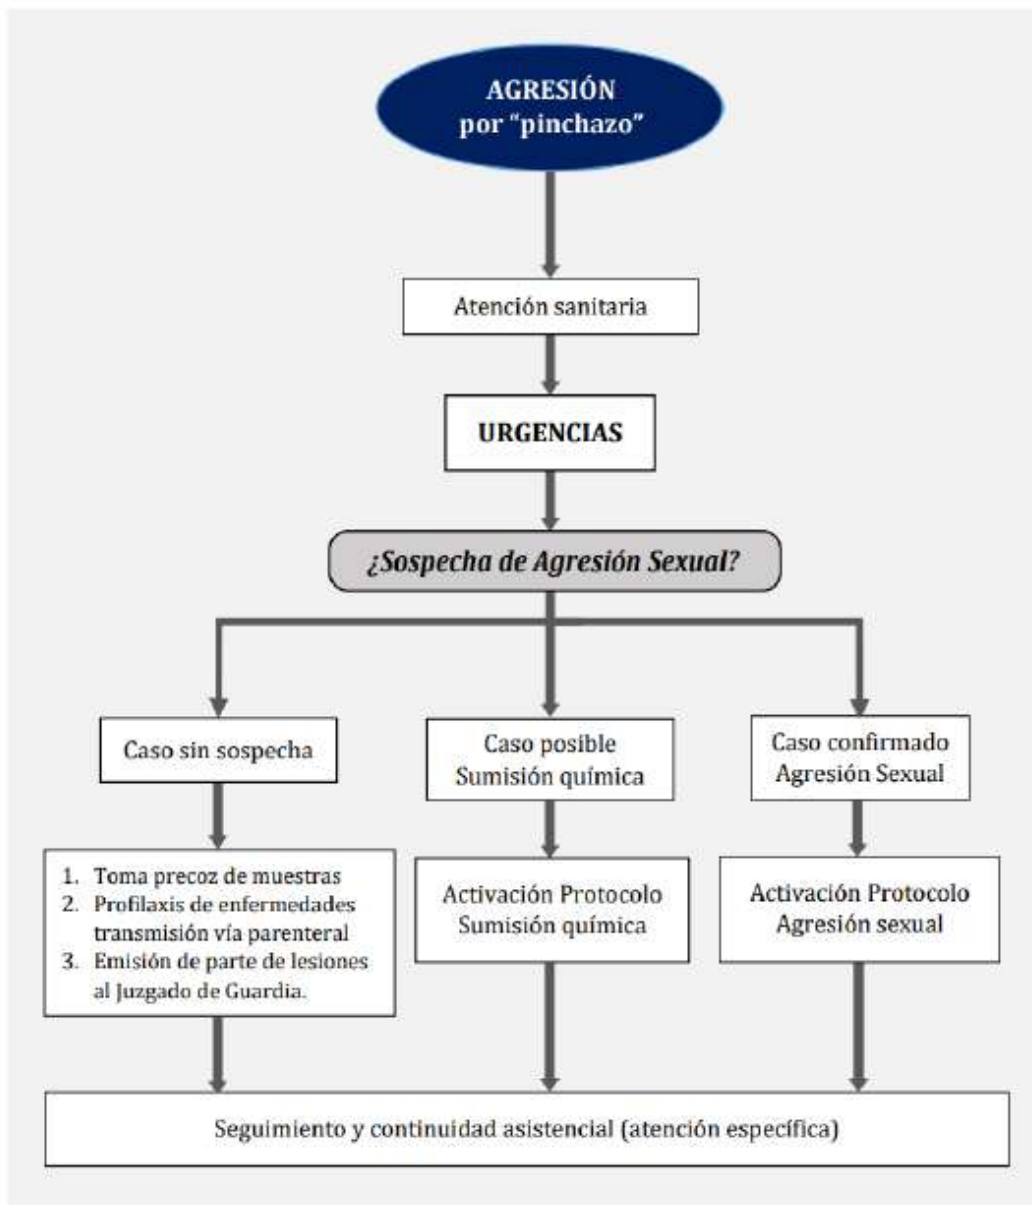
AGRESIÓN
por "pinchazo"

Atención sanitaria

URGENCIAS

¿Sospecha de Agresión Sexual?

Caso sin sospecha

Caso posible
Sumisión química

Caso confirmado
Agresión Sexual

1. Toma precoz de muestras
2. Profilaxis de enfermedades transmisión vía parenteral
3. Emisión de parte de lesiones al Juzgado de Guardia.

Activación Protocolo
Sumisión química

Activación Protocolo
Agresión sexual

Seguimiento y continuidad asistencial (atención específica)